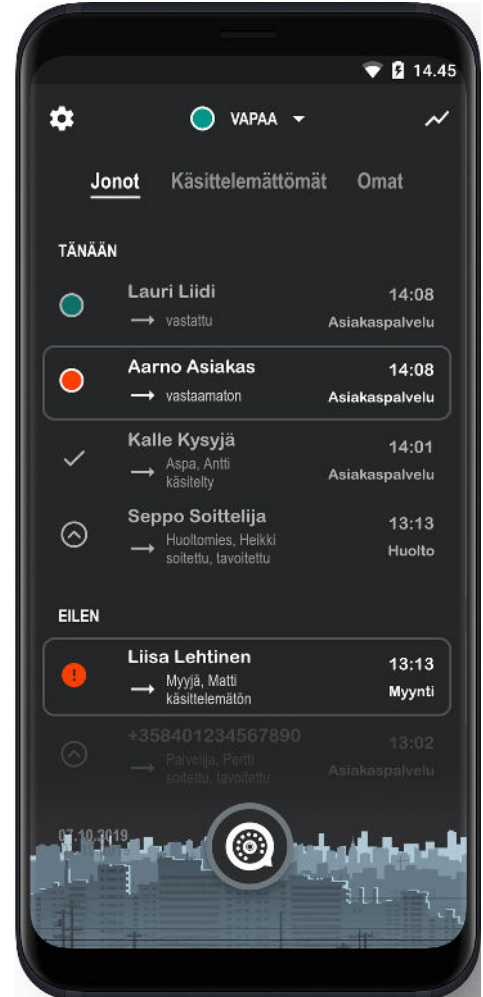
14.45

VAPAA

Jonot Käsittelemättömät Omat

TÄNÄÄN

Lauri Liidi
vastattu
14:08
Asiakaspalvelu

Aarno Asiakas
vastaamaton
14:08
Asiakaspalvelu

Kalle Kysyjä
Aspa, Antti
käsitelty
14:01
Asiakaspalvelu

Seppo Soittelija
Huoltomies, Heikki
soitettu, tavoitettu
13:13
Huolto

EILEN

Liisa Lehtinen
Myyjä, Matti
käsittelemätön
13:13
Myynti

+358401234567890
Palvelija, Pertti
soitettu, tavoitettu
13:02
Asiakaspalvelu

07.10.2019